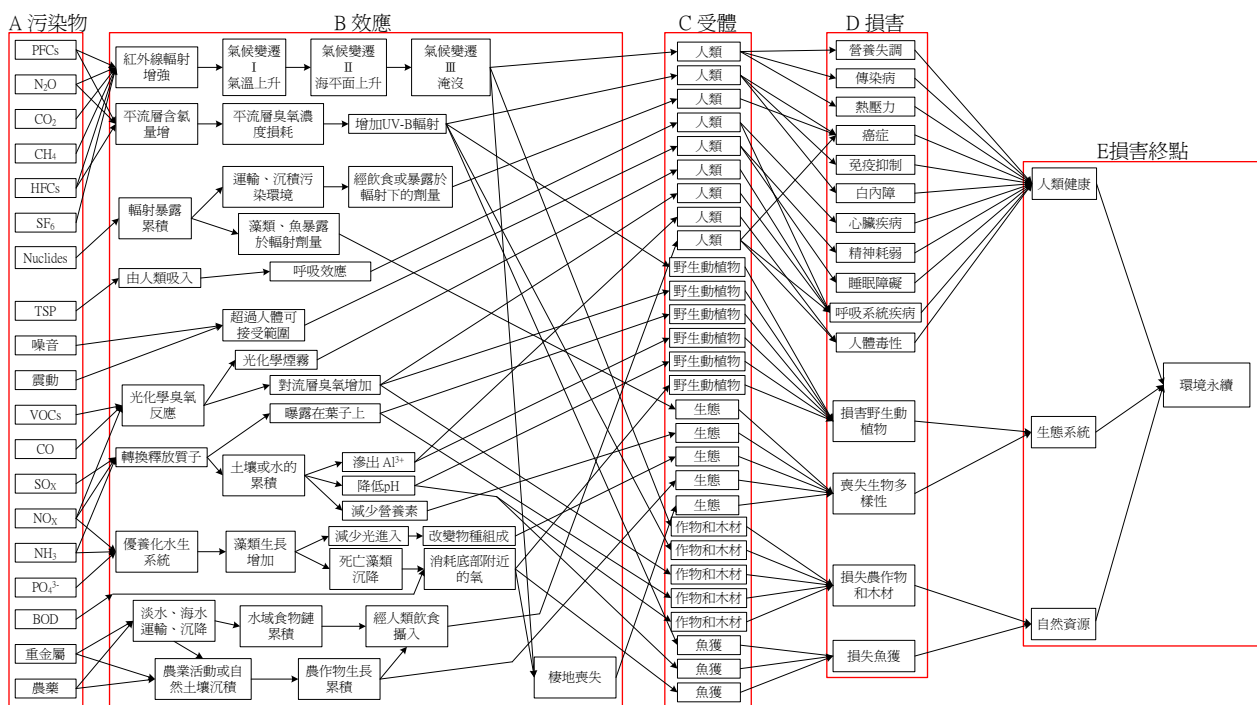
A 污染物

PFCs
$N_2O$
$CO_2$
$CH_4$
HFCs
$SF_6$
Nuclides
TSP
噪音
震動
VOCs
CO
$SO_X$
$NO_X$
$NH_3$
$PO_4^{3-}$
BOD
重金屬
農藥

B 效應

紅外線輻射增強
氣候變遷 I 氣溫上升
氣候變遷 II 海平面上升
氣候變遷 III 淹沒
平流層含氯量增
平流層臭氧濃度損耗
增加UV-B輻射
輻射暴露累積
運輸、沉積污染環境
經飲食或暴露於輻射下的劑量
藻類、魚暴露於輻射劑量
由人類吸入
呼吸效應
超過人體可接受範圍
光化學煙霧
光化學臭氧反應
對流層臭氧增加
轉換釋放質子
曝露在葉子上
土壤或水的累積
滲出 $Al^{3+}$
降低pH
減少營養素
優養化水生系統
藻類生長增加
減少光進入
改變物種組成
死亡藻類沉降
消耗底部附近的氧
淡水、海水運輸、沉降
水域食物鏈累積
經人類飲食攝入
農業活動或自然土壤沉積
農作物生長累積
棲地喪失

C 受體

人類
人類
人類
人類
人類
人類
人類
人類
人類
野生動植物
野生動植物
野生動植物
野生動植物
野生動植物
野生動植物
生態
生態
生態
生態
生態
作物和木材
作物和木材
作物和木材
作物和木材
作物和木材
魚獲
魚獲
魚獲

D 損害

營養失調
傳染病
熱壓力
癌症
免疫抑制
白內障
心臟疾病
精神耗弱
睡眠障礙
呼吸系統疾病
人體毒性
損害野生動植物
喪失生物多樣性
損失農作物和木材
損失魚獲

E損害終點

人類健康
生態系統
自然資源
環境永續